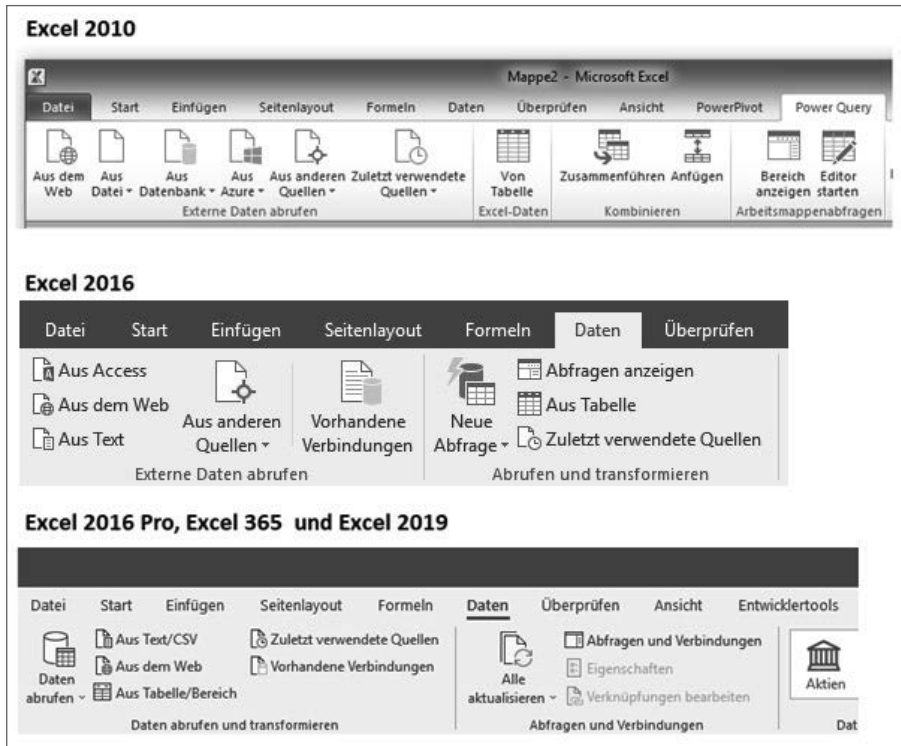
Excel 2010

Mappe2 - Microsoft Excel

Datei Start Einfügen Seitenlayout Formeln Daten Überprüfen Ansicht PowerPivot Power Query

Aus dem Web
Aus Datei
Aus Datenbank
Aus Azure
Aus anderen Quellen
Zuletzt verwendete Quellen
Externe Daten abrufen
Von Tabelle
Excel-Daten
Zusammenführen
Anfügen
Kombinieren
Bereich anzeigen
Editor starten
Arbeitsmappenabfragen

Excel 2016

Datei Start Einfügen Seitenlayout Formeln Daten Überprüfen

Aus Access
Aus dem Web
Aus Text
Aus anderen Quellen
Vorhandene Verbindungen
Externe Daten abrufen
Neue Abfrage
Abfragen anzeigen
Aus Tabelle
Zuletzt verwendete Quellen
Abrufen und transformieren

Excel 2016 Pro, Excel 365 und Excel 2019

Datei Start Einfügen Seitenlayout Formeln Daten Überprüfen Ansicht Entwicklertools

Daten abrufen
Aus Text/CSV
Aus dem Web
Aus Tabelle/Bereich
Zuletzt verwendete Quellen
Vorhandene Verbindungen
Daten abrufen und transformieren
Alle aktualisieren
Abfragen und Verbindungen
Eigenschaften
Verknüpfungen bearbeiten
Abfragen und Verbindungen
Aktien
Dat